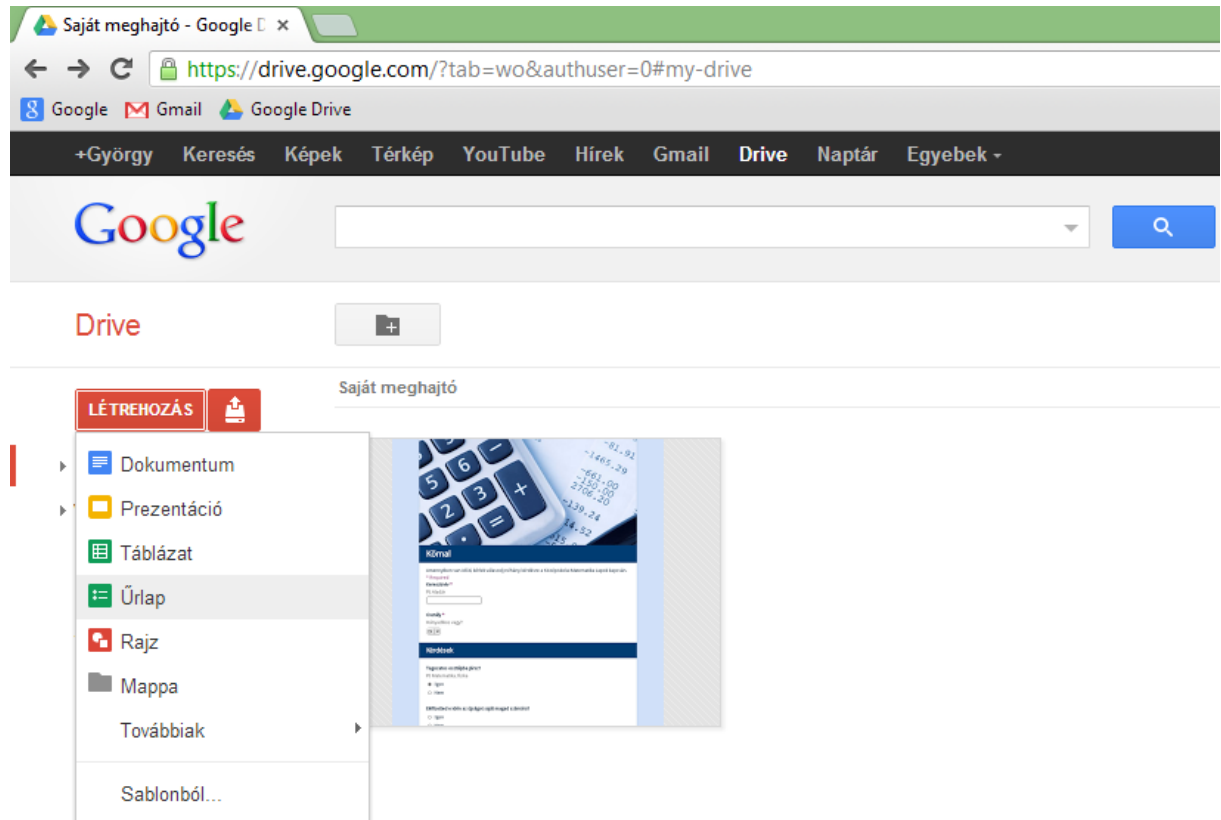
Saját meghajtó - Google D ×

https://drive.google.com/?tab=wo&authuser=0#my-drive

Google Gmail Google Drive

+György Keresés Képek Térkép YouTube Hírek Gmail Drive Naptár Egyebek

Google

Drive

LÉTREHOZÁS

Saját meghajtó

Dokumentum
Prezentáció
Táblázat
Űrlap
Rajz
Mappa
Továbbiak
Sablonból...

Kömal

Kérdések